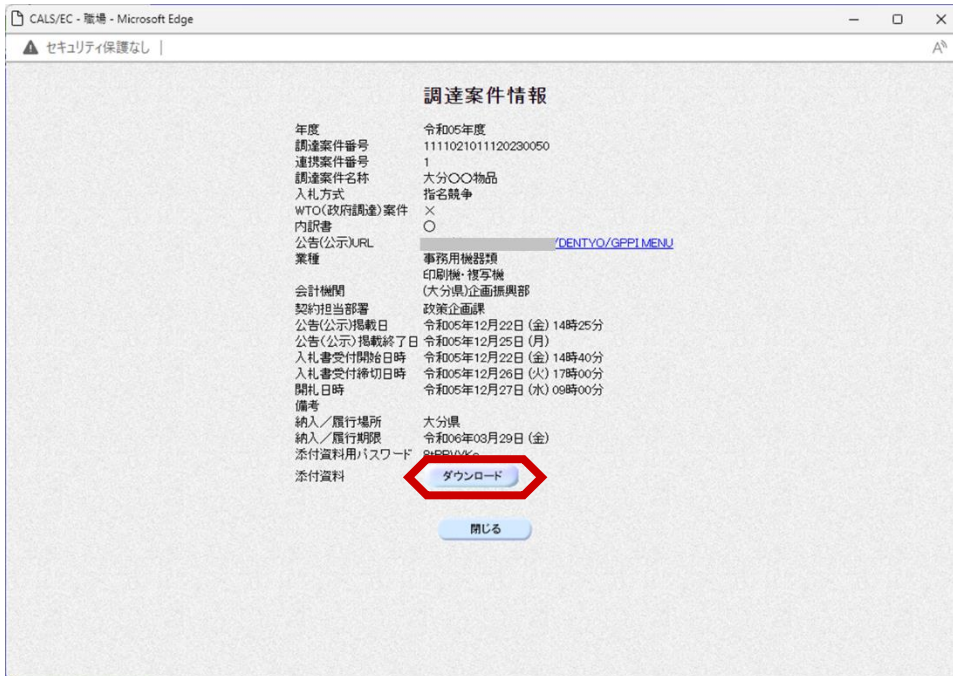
CALS/EC - 職場 - Microsoft Edge

セキュリティ保護なし

調達案件情報

| | |
|---|---|
| 年度 | 令和05年度 |
| 調達案件番号 | 1111021011120230050 |
| 連携案件番号 | 1 |
| 調達案件名称 | 大分〇〇物品 |
| 入札方式 | 指名競争 |
| WTO(政府調達)案件 | × |
| 内訳書 | 〇 |
| 公告(公示)URL | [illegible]/DENTYO/GPPI MENU |
| 業種 | 事務用機器類<br>印刷機・複写機 |
| 会計機関 | (大分県)企画振興部 |
| 契約担当部署 | 政策企画課 |
| 公告(公示)掲載日 | 令和05年12月22日 (金) 14時25分 |
| 公告(公示)掲載終了日 | 令和05年12月25日 (月) |
| 入札書受付開始日時 | 令和05年12月22日 (金) 14時40分 |
| 入札書受付締切日時 | 令和05年12月26日 (火) 17時00分 |
| 開札日時 | 令和05年12月27日 (水) 09時00分 |
| 備考 | |
| 納入／履行場所 | 大分県 |
| 納入／履行期限 | 令和06年03月29日 (金) |
| 添付資料用パスワード | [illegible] |
| 添付資料 | ダウンロード |

閉じる